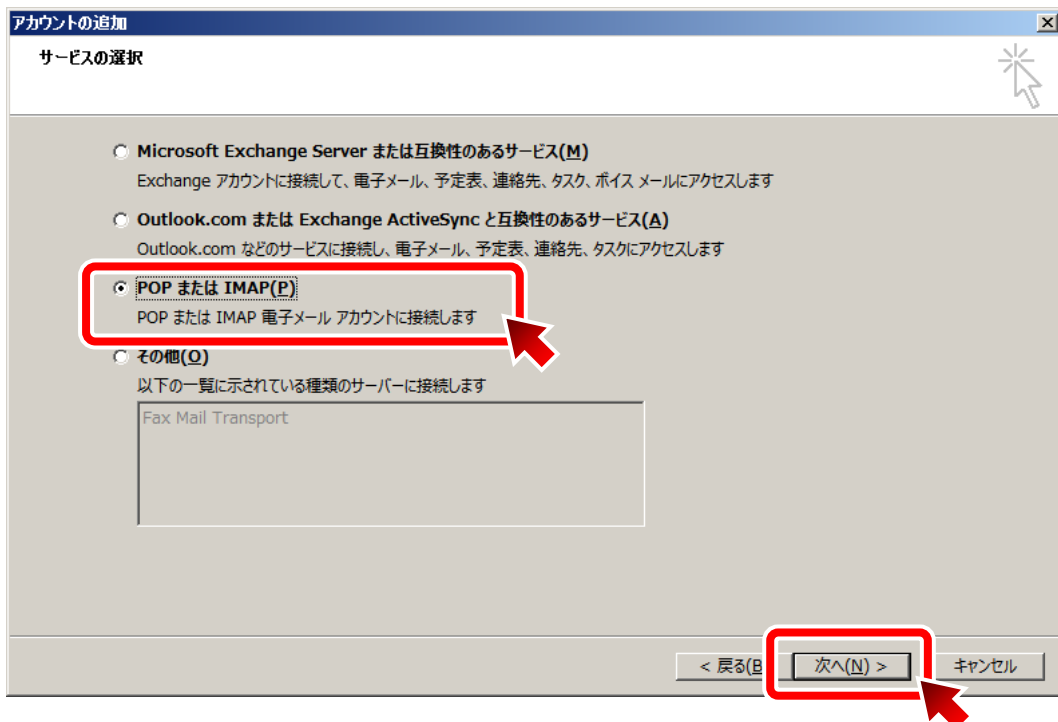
アカウントの追加

サービスの選択

Microsoft Exchange Server または互換性のあるサービス(M)
Exchange アカウントに接続して、電子メール、予定表、連絡先、タスク、ボイス メールにアクセスします

Outlook.com または Exchange ActiveSync と互換性のあるサービス(A)
Outlook.com などのサービスに接続し、電子メール、予定表、連絡先、タスクにアクセスします

POP または IMAP(P)
POP または IMAP 電子メール アカウントに接続します

その他(O)
以下の一覧に示されている種類のサーバーに接続します

Fax Mail Transport

< 戻る(B)
次へ(N) >
キャンセル